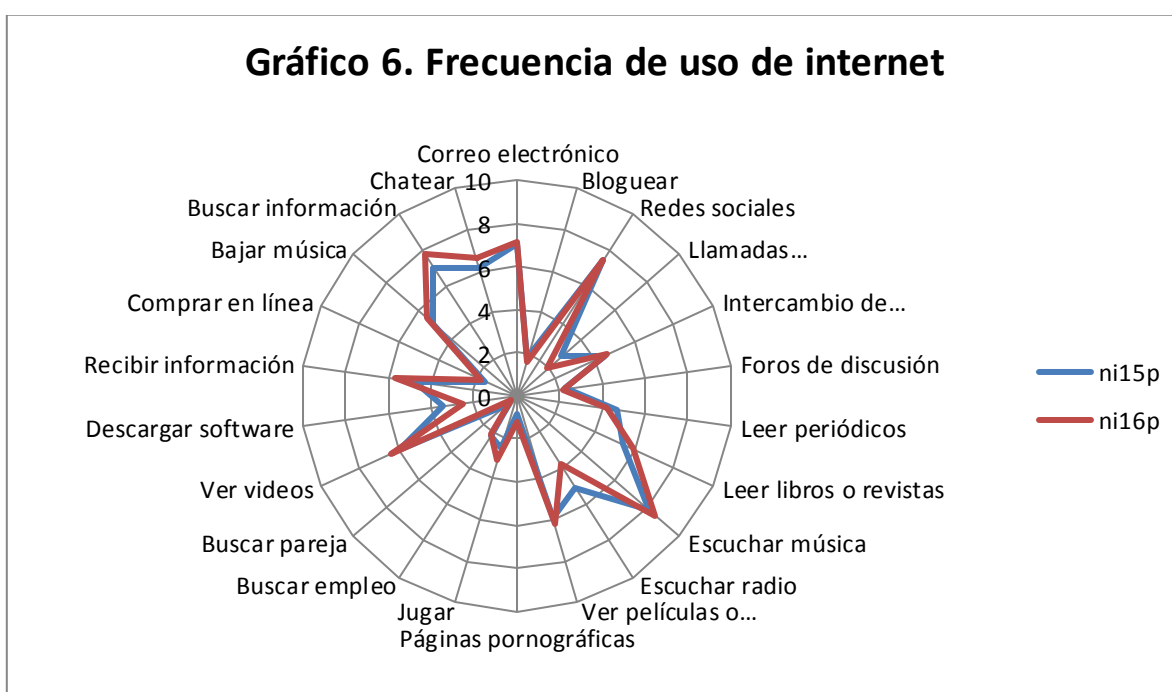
Gráfico 6. Frecuencia de uso de internet

Correo electrónico
Bloguear
Redes sociales
Llamadas...
Intercambio de...
Foros de discusión
Leer periódicos
Leer libros o revistas
Escuchar música
Escuchar radio
Ver películas o...
Páginas pornográficas
Jugar
Buscar empleo
Buscar pareja
Ver videos
Descargar software
Recibir información
Comprar en línea
Bajar música
Buscar información
Chatear

10
8
6
4
2
0

ni15p
ni16p